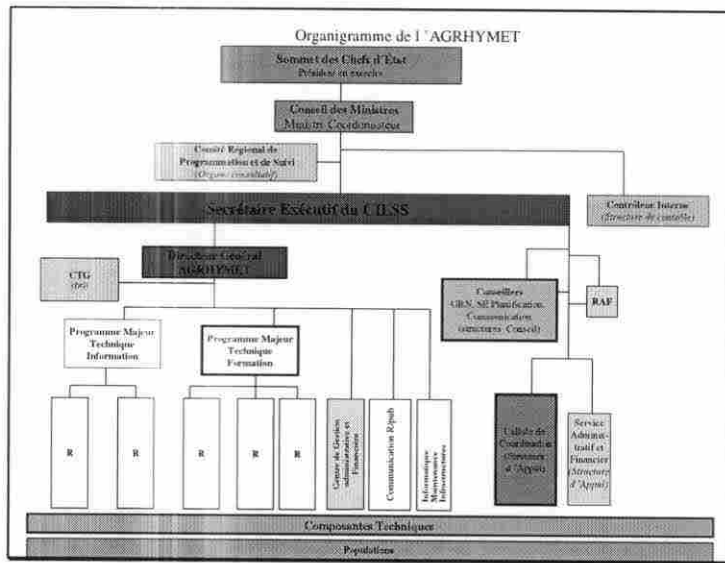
Organigramme de l 'AGRHYMET

Sommet des Chefs d'Etat
Président en exercice

Conseil des Ministres
Ministre Coordonnateur

Comité Régional de Programmation et de Suivi
(Organe consultatif)

Contrôleur Interne
(Structure de contrôle)

Secrétaire Exécutif du CILSS

Directeur Général AGRHYMET

CTG
(ttt)

Conseillers
GRN, SE Planification, Communication
(structures Conseil)

RAF

Programme Majeur Technique Information

Programme Majeur Technique Formation

R

R

R

R

R

Centre de Gestion administrative et Financière

Communication Reprô

Informatique Maintenance Infrastructures

Cellule de Coordination (Structure d'Appui)

Service Administratif et Financier (Structure d'Appui)

Composantes Techniques

Populations